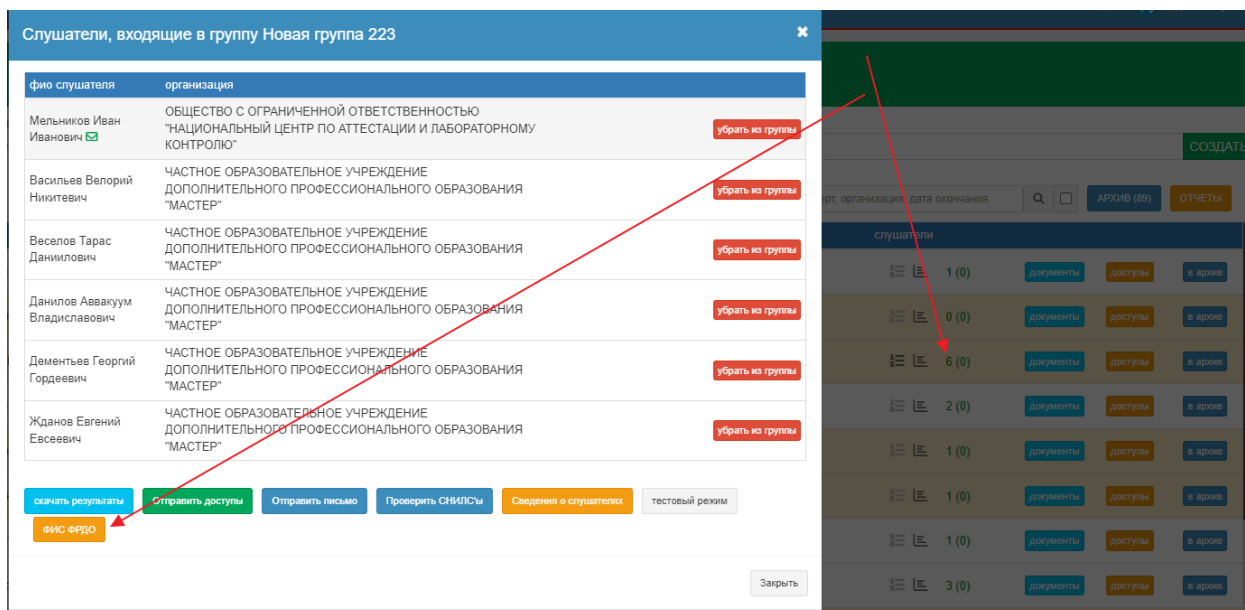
Слушатели, входящие в группу Новая группа 223

×

| фио слушателя | организация | |
|---|---|---|
| Мельников Иван Иванович | ОБЩЕСТВО С ОГРАНИЧЕННОЙ ОТВЕТСТВЕННОСТЬЮ "НАЦИОНАЛЬНЫЙ ЦЕНТР ПО АТТЕСТАЦИИ И ЛАБОРАТОРНОМУ КОНТРОЛЮ" | убрать из группы |
| Васильев Велорий Никитевич | ЧАСТНОЕ ОБРАЗОВАТЕЛЬНОЕ УЧРЕЖДЕНИЕ ДОПОЛНИТЕЛЬНОГО ПРОФЕССИОНАЛЬНОГО ОБРАЗОВАНИЯ "МАСТЕР" | убрать из группы |
| Веселов Тарас Даниилович | ЧАСТНОЕ ОБРАЗОВАТЕЛЬНОЕ УЧРЕЖДЕНИЕ ДОПОЛНИТЕЛЬНОГО ПРОФЕССИОНАЛЬНОГО ОБРАЗОВАНИЯ "МАСТЕР" | убрать из группы |
| Данилов Аввакуум Владиславович | ЧАСТНОЕ ОБРАЗОВАТЕЛЬНОЕ УЧРЕЖДЕНИЕ ДОПОЛНИТЕЛЬНОГО ПРОФЕССИОНАЛЬНОГО ОБРАЗОВАНИЯ "МАСТЕР" | убрать из группы |
| Дементьев Георгий Гордеевич | ЧАСТНОЕ ОБРАЗОВАТЕЛЬНОЕ УЧРЕЖДЕНИЕ ДОПОЛНИТЕЛЬНОГО ПРОФЕССИОНАЛЬНОГО ОБРАЗОВАНИЯ "МАСТЕР" | убрать из группы |
| Жданов Евгений Евсеевич | ЧАСТНОЕ ОБРАЗОВАТЕЛЬНОЕ УЧРЕЖДЕНИЕ ДОПОЛНИТЕЛЬНОГО ПРОФЕССИОНАЛЬНОГО ОБРАЗОВАНИЯ "МАСТЕР" | убрать из группы |

скачать результаты Отправить доступы Отправить письмо Проверить СНИЛС'ы Сведения о слушателях тестовый режим

ФИС ФРДО

Закрыть

СОЗДАТ

ерт, организация, дата окончания АРХИВ (89) ОТЧЕТЫ

слушатели

| | | |
|---|---|---|
| 1 (0) | документы | доступы | в архив |
| 0 (0) | документы | доступы | в архив |
| 6 (0) | документы | доступы | в архив |
| 2 (0) | документы | доступы | в архив |
| 1 (0) | документы | доступы | в архив |
| 1 (0) | документы | доступы | в архив |
| 1 (0) | документы | доступы | в архив |
| 3 (0) | документы | доступы | в архив |